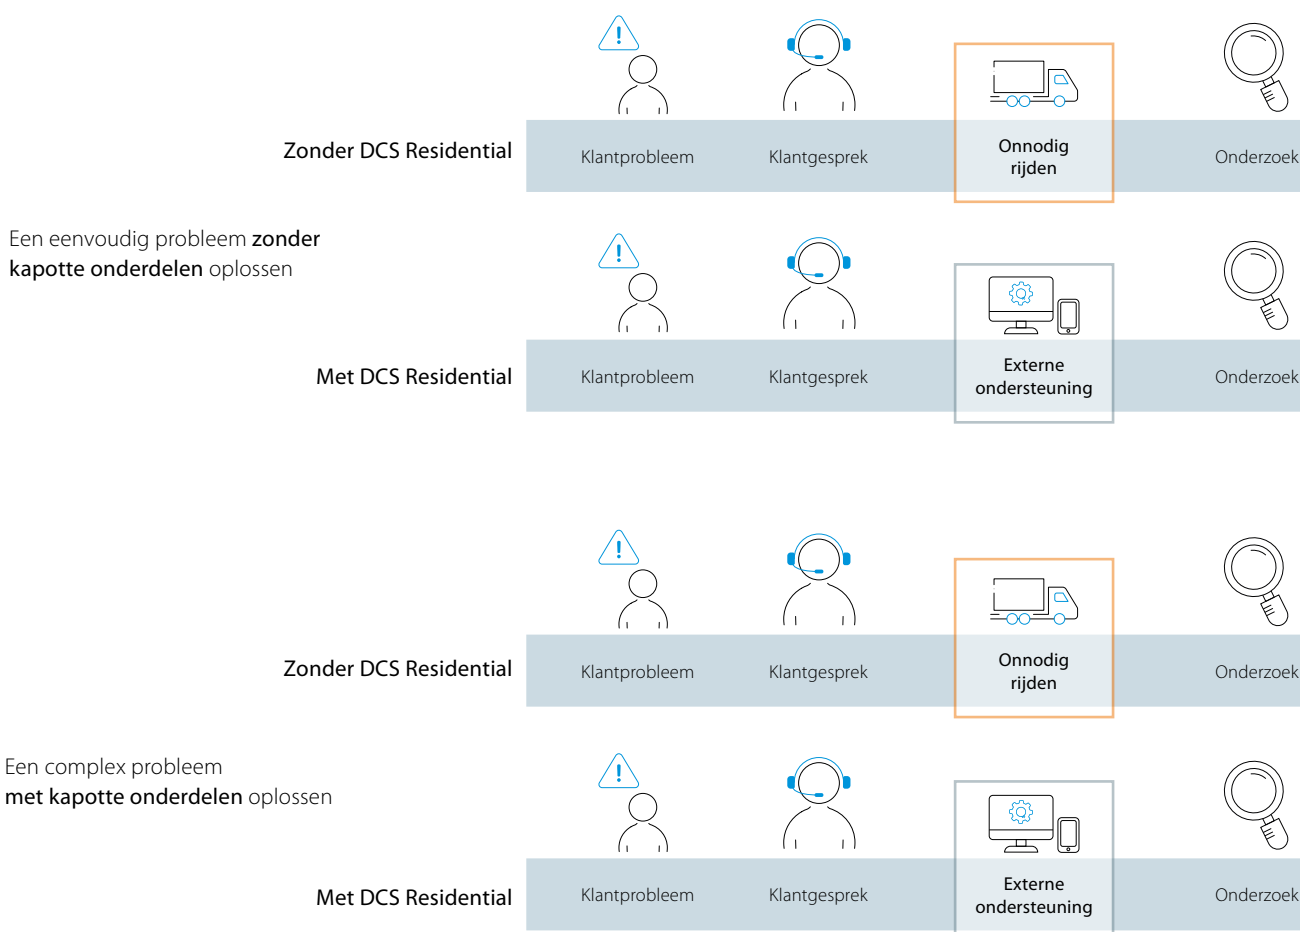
Zonder DCS Residential

Klantprobleem | Klantgesprek | Onnodig rijden | Onderzoek

Een eenvoudig probleem **zonder kapotte onderdelen** oplossen

Met DCS Residential

Klantprobleem | Klantgesprek | Externe ondersteuning | Onderzoek

Zonder DCS Residential

Klantprobleem | Klantgesprek | Onnodig rijden | Onderzoek

Een complex probleem **met kapotte onderdelen** oplossen

Met DCS Residential

Klantprobleem | Klantgesprek | Externe ondersteuning | Onderzoek